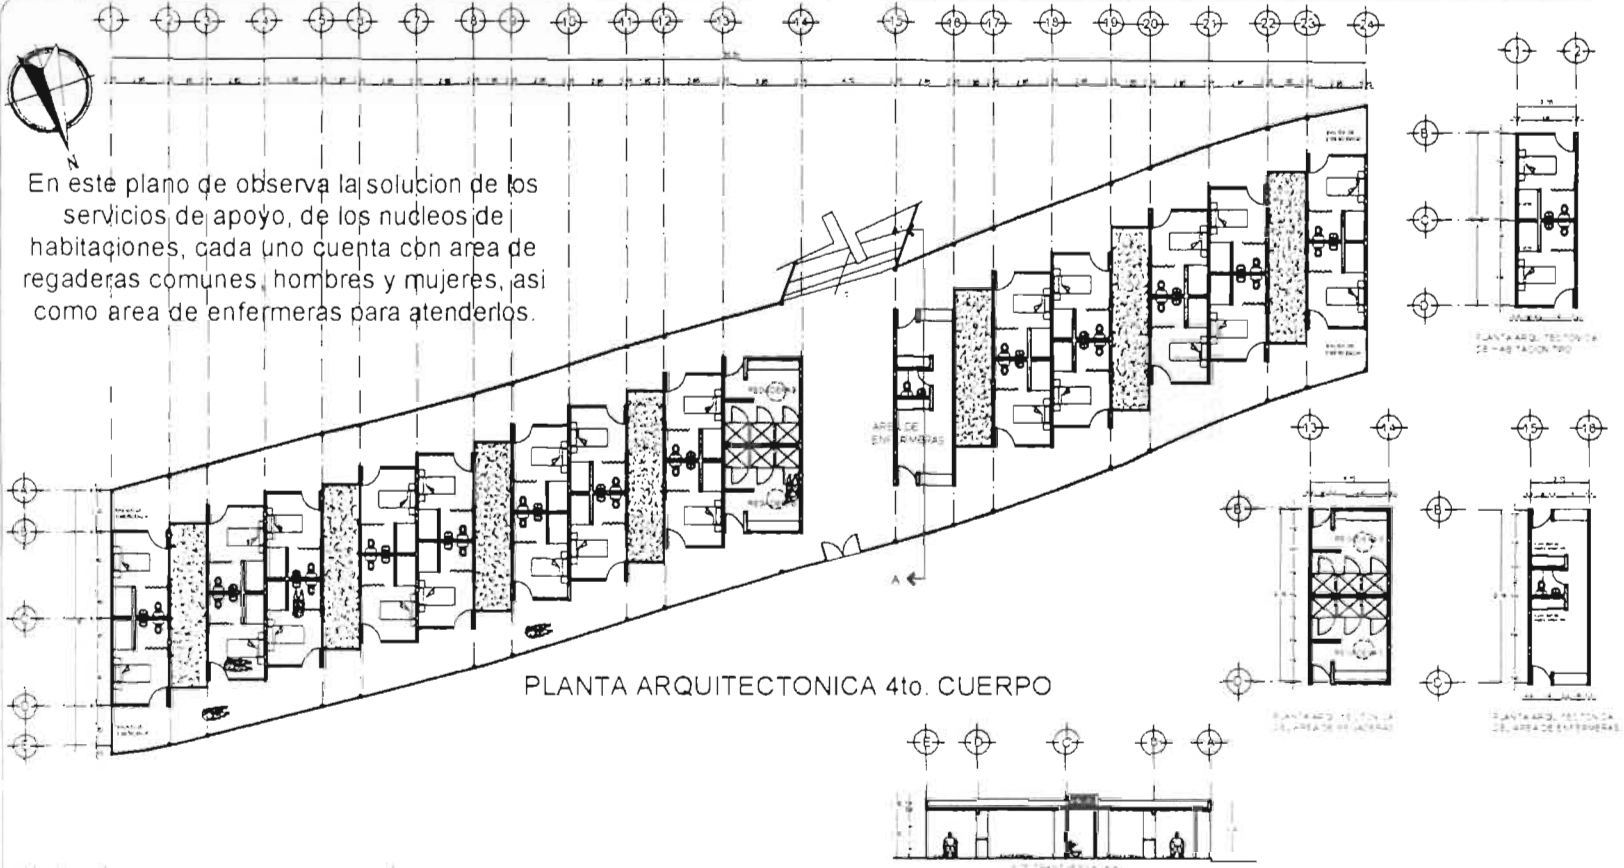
1 2 3 4 5 6 7 8 9 10 11 12 13 14 15 16 17 18 19 20 21 22 23 24

N

En este plano de observa la solucion de los servicios de apoyo, de los nucleos de habitaciones, cada uno cuenta con area de regaderas comunes, hombres y mujeres, asi como area de enfermeras para atenderlos.

AREA DE ENFERMERAS

A

PLANTA ARQUITECTONICA 4to. CUERPO

1 2

B

C

D

PLANTA ARQUITECTONICA DE HABITACION TIPO

13 14

15 16

B

C

PLANTA ARQUITECTONICA DEL AREA DE REGADERAS

PLANTA ARQUITECTONICA DEL AREA DE ENFERMERAS

E D C B A

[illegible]